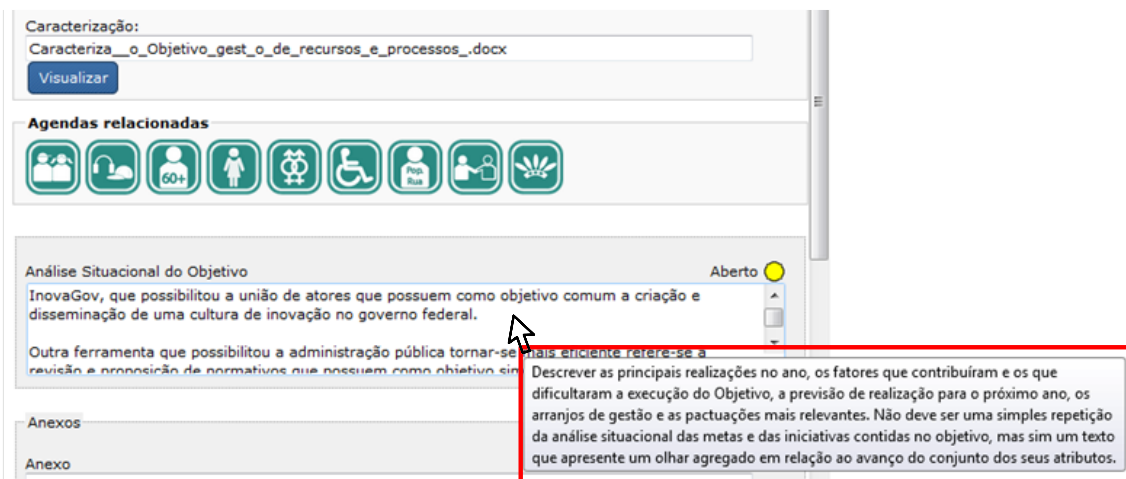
Caracterização:

Caracteriza__o_Objetivo_gest_o_de_recursos_e_processos_.docx

Visualizar

Agendas relacionadas

60+

Pop. Rua

Análise Situacional do Objetivo

Aberto

InovaGov, que possibilitou a união de atores que possuem como objetivo comum a criação e disseminação de uma cultura de inovação no governo federal.

Outra ferramenta que possibilitou a administração pública tornar-se mais eficiente refere-se a revisão e proposição de normativos que possuem como objetivo sim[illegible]

Descrever as principais realizações no ano, os fatores que contribuíram e os que dificultaram a execução do Objetivo, a previsão de realização para o próximo ano, os arranjos de gestão e as pactuações mais relevantes. Não deve ser uma simples repetição da análise situacional das metas e das iniciativas contidas no objetivo, mas sim um texto que apresente um olhar agregado em relação ao avanço do conjunto dos seus atributos.

Anexos

Anexo